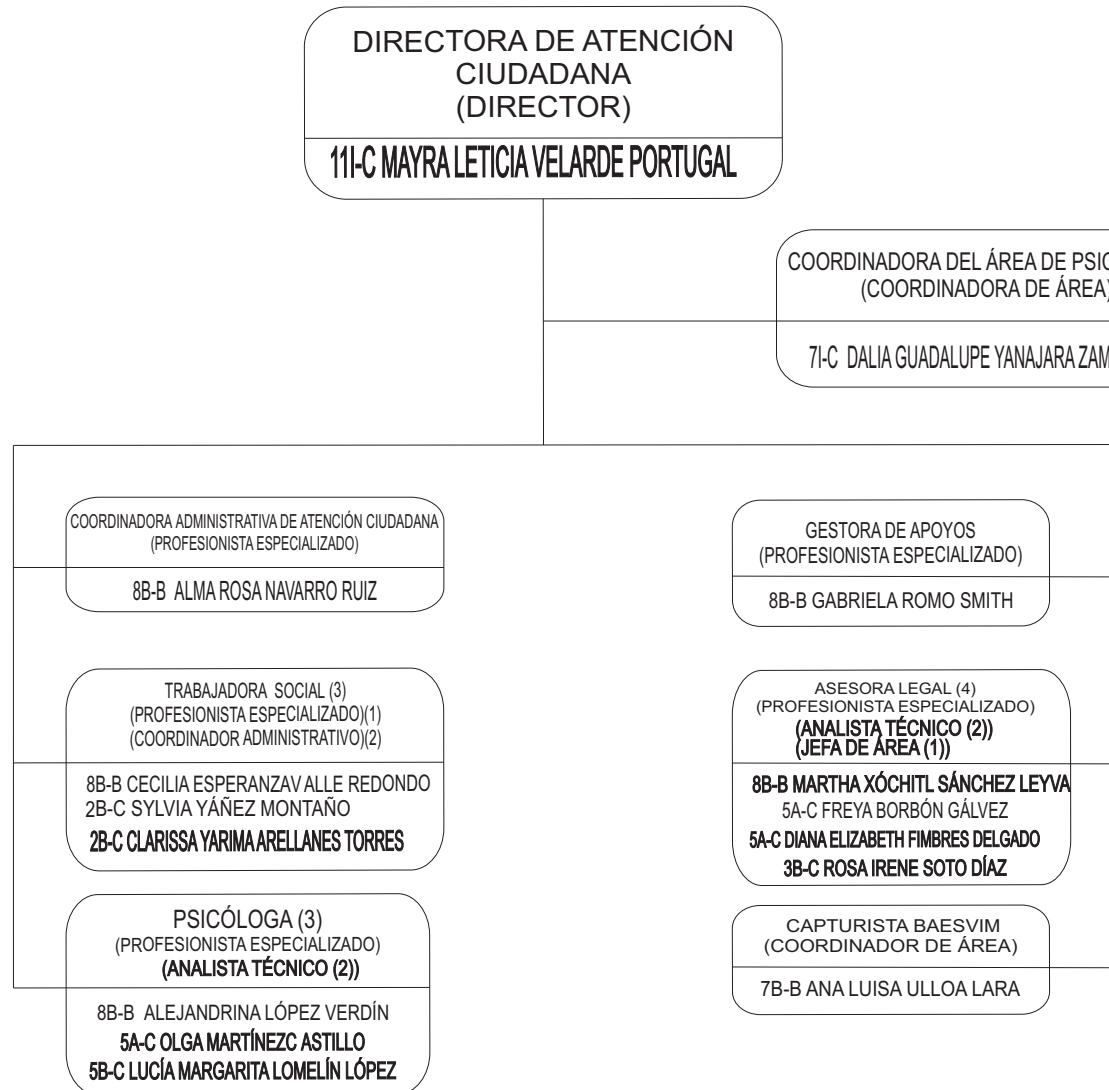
DIRECTORA DE ATENCIÓN CIUDADANA
(DIRECTOR)

11I-C MAYRA LETICIA VELARDE PORTUGAL

COORDINADORA DEL ÁREA DE PSIC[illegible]
(COORDINADORA DE ÁREA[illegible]

7I-C DALIA GUADALUPE YANAJARA ZAM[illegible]

COORDINADORA ADMINISTRATIVA DE ATENCIÓN CIUDADANA
(PROFESIONISTA ESPECIALIZADO)

8B-B ALMA ROSA NAVARRO RUIZ

TRABAJADORA SOCIAL (3)
(PROFESIONISTA ESPECIALIZADO)(1)
(COORDINADOR ADMINISTRATIVO)(2)

8B-B CECILIA ESPERANZAV ALLE REDONDO
2B-C SYLVIA YÁÑEZ MONTAÑO
2B-C CLARISSA YARIMA ARELLANES TORRES

PSICÓLOGA (3)
(PROFESIONISTA ESPECIALIZADO)
(ANALISTA TÉCNICO (2))

8B-B ALEJANDRINA LÓPEZ VERDÍN
5A-C OLGA MARTÍNEZC ASTILLO
5B-C LUCÍA MARGARITA LOMELÍN LÓPEZ

GESTORA DE APOYOS
(PROFESIONISTA ESPECIALIZADO)

8B-B GABRIELA ROMO SMITH

ASESORA LEGAL (4)
(PROFESIONISTA ESPECIALIZADO)
(ANALISTA TÉCNICO (2))
(JEFA DE ÁREA (1))

8B-B MARTHA XÓCHITL SÁNCHEZ LEYVA
5A-C FREYA BORBÓN GÁLVEZ
5A-C DIANA ELIZABETH FIMBRES DELGADO
3B-C ROSA IRENE SOTO DÍAZ

CAPTURISTA BAESVIM
(COORDINADOR DE ÁREA)

7B-B ANA LUISA ULLOA LARA